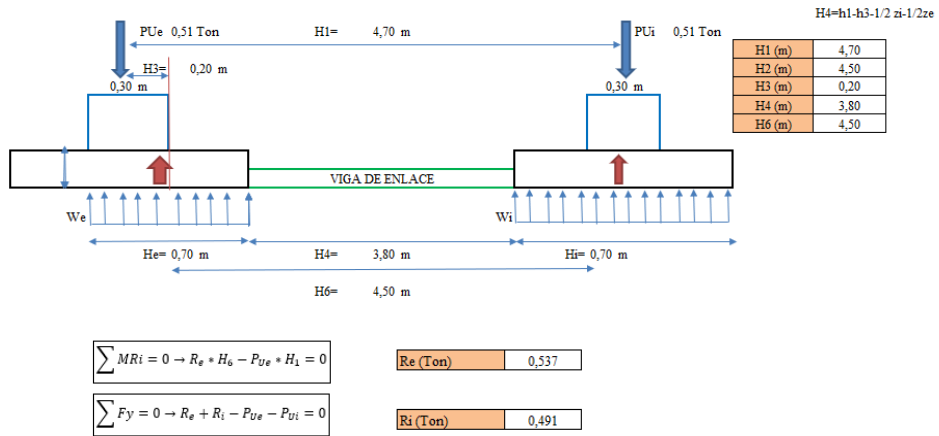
H4=h1-h3-1/2 zi-1/2ze

PUe 0,51 Ton

H1= 4,70 m

PUi 0,51 Ton

| H1 (m) | 4,70 |
|---|---|
| H2 (m) | 4,50 |
| H3 (m) | 0,20 |
| H4 (m) | 3,80 |
| H6 (m) | 4,50 |

H3= 0,20 m

0,30 m

0,30 m

VIGA DE ENLACE

We

Wi

He= 0,70 m

H4= 3,80 m

Hi= 0,70 m

H6= 4,50 m

$\sum MRi = 0 \rightarrow R_e * H_6 - P_{Ue} * H_1 = 0$

| Re (Ton) | 0,537 |
|---|---|

$\sum Fy = 0 \rightarrow R_e + R_i - P_{Ue} - P_{Ui} = 0$

| Ri (Ton) | 0,491 |
|---|---|